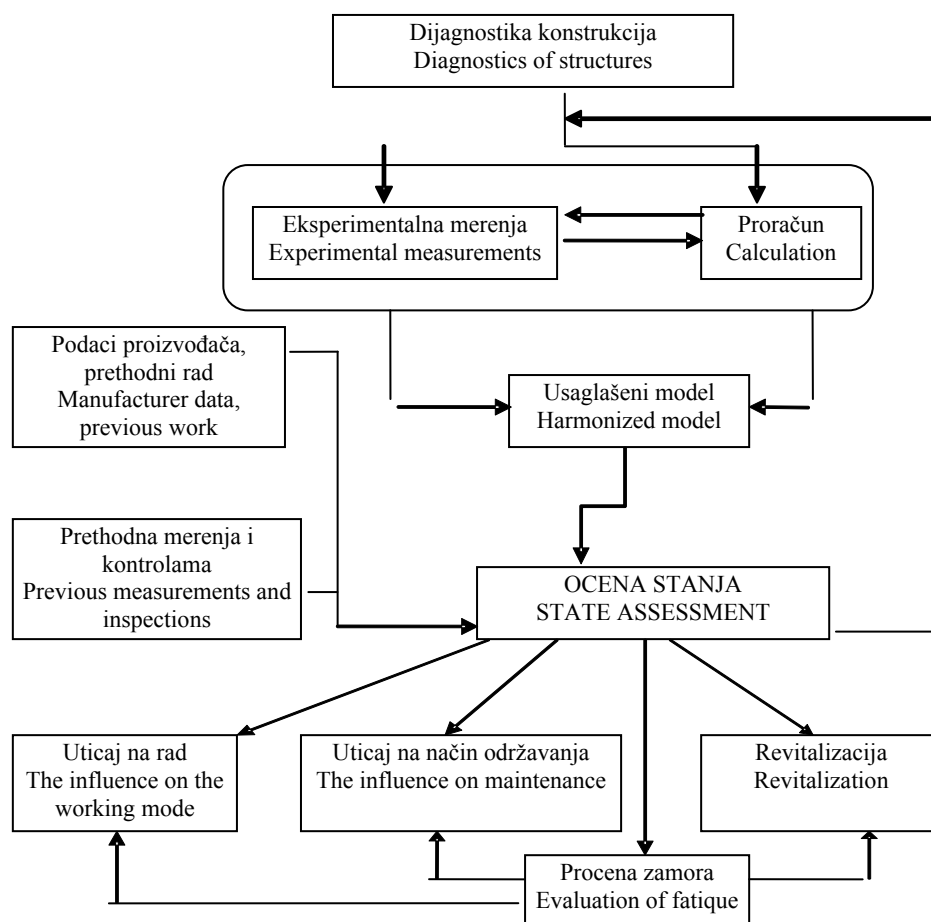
Dijagnostika konstrukcija
Diagnostics of structures

Eksperimentalna merenja
Experimental measurements

Proračun
Calculation

Podaci proizvođača, prethodni rad
Manufacturer data, previous work

Usaglašeni model
Harmonized model

Prethodna merenja i kontrolama
Previous measurements and inspections

OCENA STANJA
STATE ASSESSMENT

Uticaj na rad
The influence on the working mode

Uticaj na način održavanja
The influence on maintenance

Revitalizacija
Revitalization

Procena zamora
Evaluation of fatique